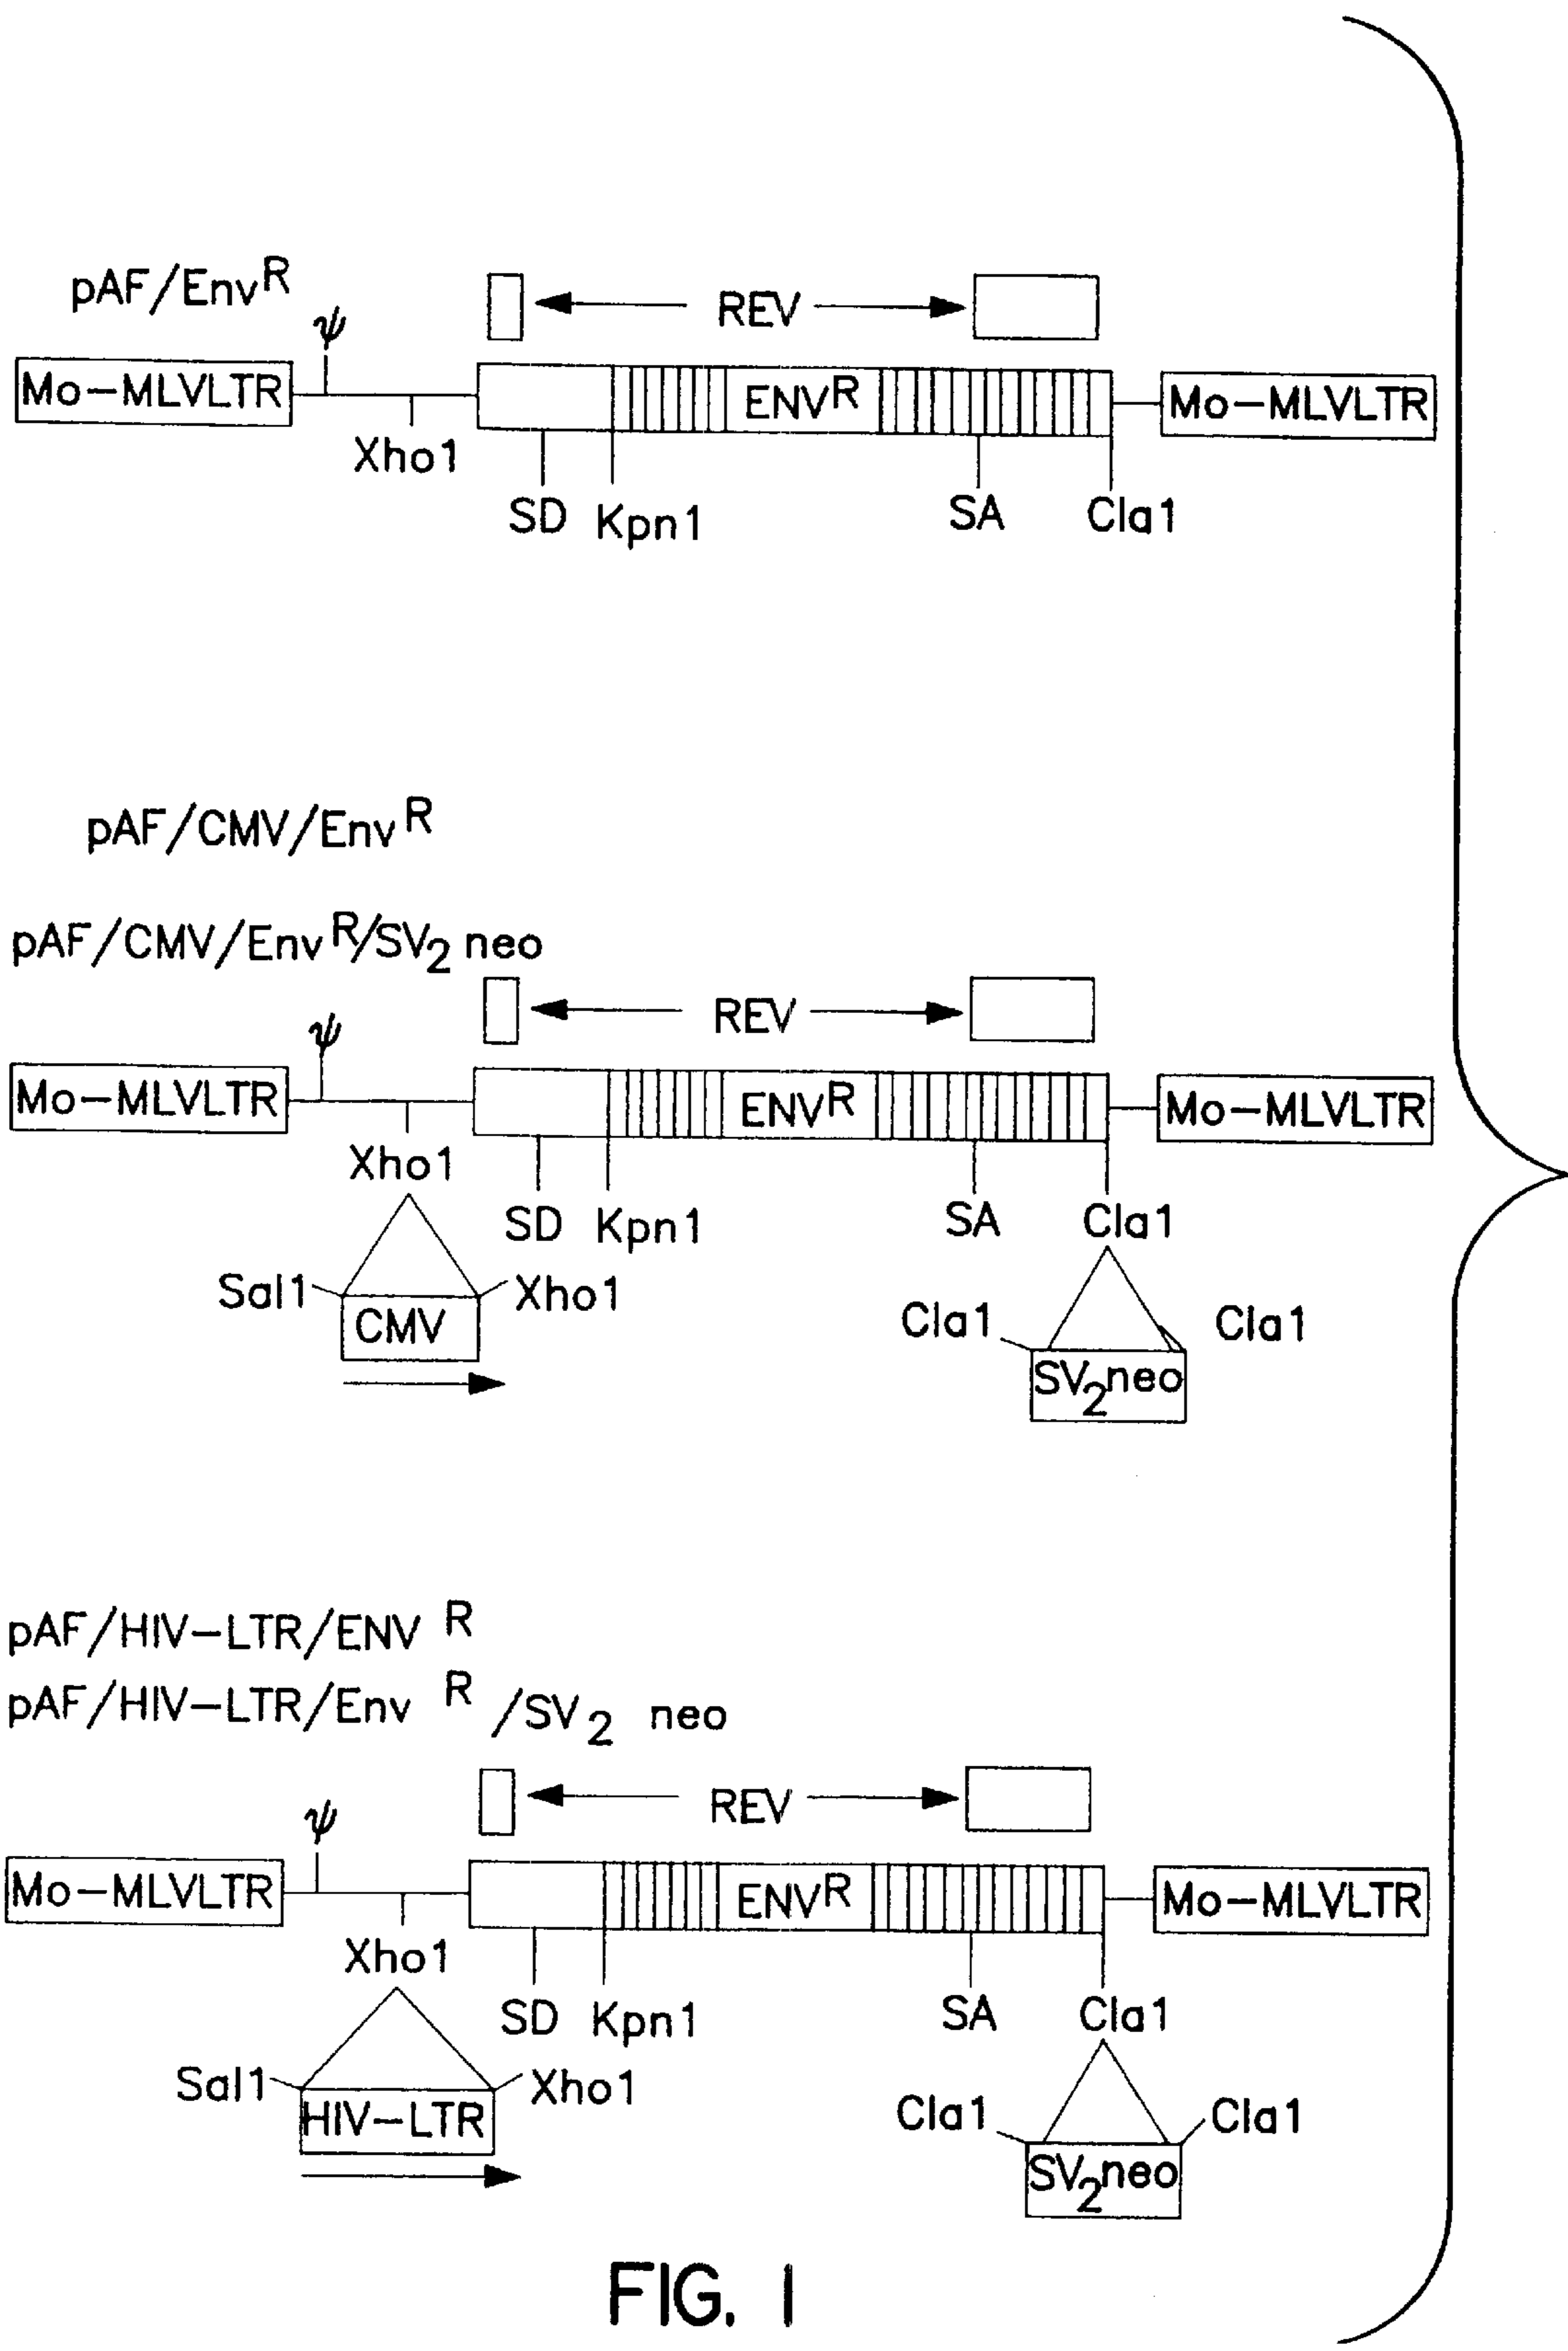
pAF/Env$^R$

REV

$\psi$

Mo–MLVLTR

ENV$^R$

Mo–MLVLTR

Xho1

SD Kpn1

SA Cla1

pAF/CMV/Env$^R$

pAF/CMV/Env$^R$/SV$_2$ neo

REV

$\psi$

Mo–MLVLTR

ENV$^R$

Mo–MLVLTR

Xho1

SD Kpn1

SA Cla1

Sal1

CMV

Xho1

Cla1

SV$_2$neo

Cla1

pAF/HIV–LTR/ENV $^R$

pAF/HIV–LTR/Env $^R$ /SV$_2$ neo

REV

$\psi$

Mo–MLVLTR

ENV$^R$

Mo–MLVLTR

Xho1

SD Kpn1

SA Cla1

Sal1

HIV–LTR

Xho1

Cla1

SV$_2$neo

Cla1

FIG. 1